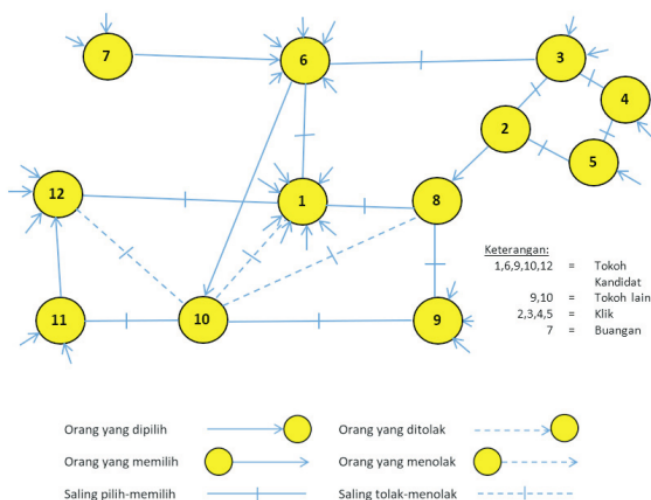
7
6
3
4
2
5
12
1
8
11
10
9

Keterangan:
1,6,9,10,12 = Tokoh Kandidat
9,10 = Tokoh lain
2,3,4,5 = Klik
7 = Buangan

Orang yang dipilih
Orang yang ditolak
Orang yang memilih
Orang yang menolak
Saling pilih-memilih
Saling tolak-menolak